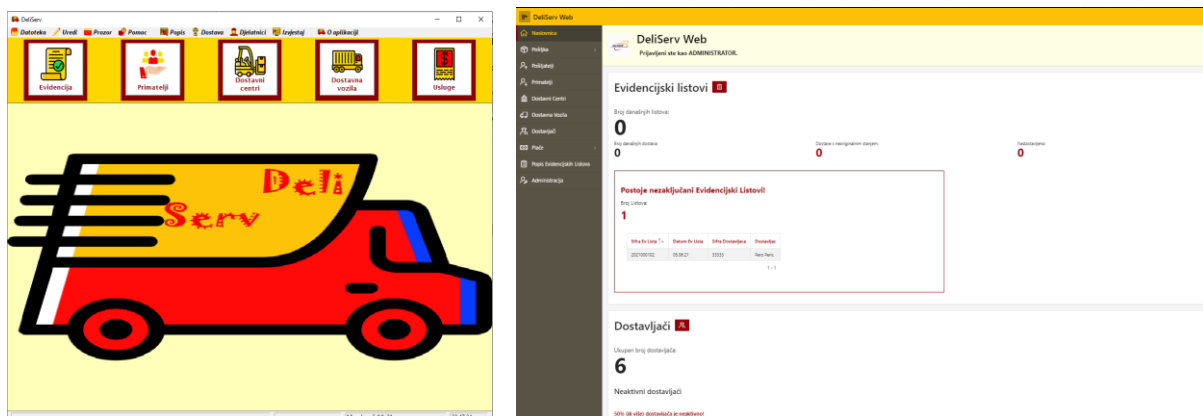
DeliServ

Datoteka Uredi Prozor Pomoć Popis Dostave Djelatnici Izvještaj O aplikaciji

Evidencija
Primatelji
Dostavni centri
Dostavna vozila
Usluge

Deli
Serv

DeliServ Web

Nadzornica
Pošiljka
Pošiljatelji
Primatelji
Dostavni Centri
Dostavna Vozila
Dostavljači
Plaće
Popis Evidencijskih Listova
Administracija

DeliServ Web
Prijavljeni ste kao ADMINISTRATOR.

Evidencijski listovi

Broj današnjih listova:
0

Broj današnjih dostava:
0

Dostave s neurgiranim stanjem:
0

Nedostavljeno:
0

Postoje nezaključani Evidencijski Listovi!
Broj Listova:
1

| Šifra Ev. Lista | Datum Ev. Lista | Šifra Dostavljača | Dostavljač |
|---|---|---|---|
| 2021000102 | 05.08.21 | 33333 | Nero Peric |

1 - 1

Dostavljači

Ukupan broj dostavljača:
6

Neaktivni dostavljači

50% (ili više) dostavljača je neaktivno!